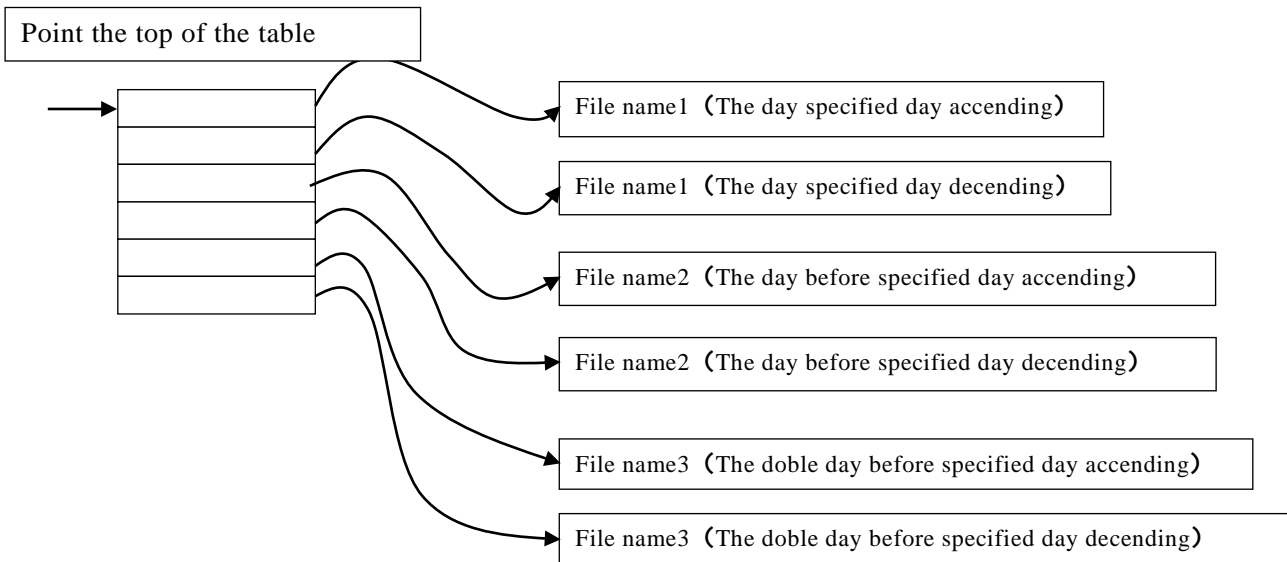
Point the top of the table

File name1（The day specified day accending）

File name1（The day specified day decending）

File name2（The day before specified day accending）

File name2（The day before specified day decending）

File name3（The doble day before specified day accending）

File name3（The doble day before specified day decending）